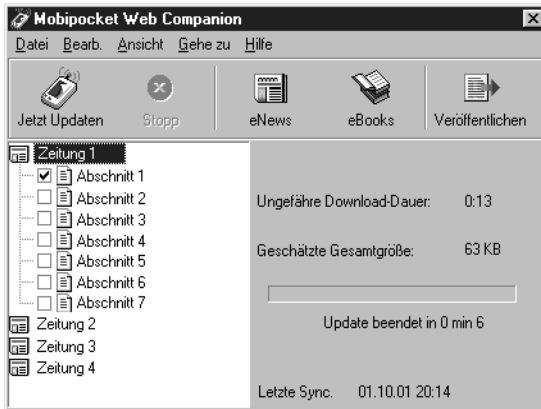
Mobipocket Web Companion

Datei Bearb. Ansicht Gehe zu Hilfe

Jetzt Updaten Stopp eNews eBooks Veröffentlichen

Zeitung 1
Abschnitt 1
Abschnitt 2
Abschnitt 3
Abschnitt 4
Abschnitt 5
Abschnitt 6
Abschnitt 7
Zeitung 2
Zeitung 3
Zeitung 4

Ungefähre Download-Dauer: 0:13

Geschätzte Gesamtgröße: 63 KB

Update beendet in 0 min 6

Letzte Sync. 01.10.01 20:14